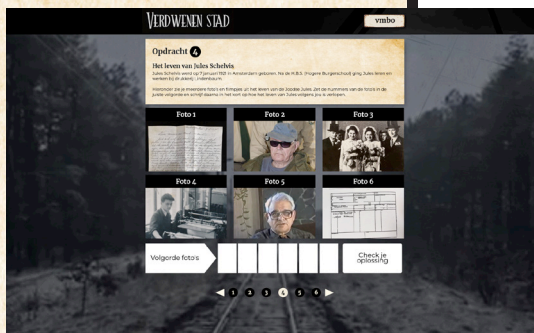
Verdwenen stad

vmbo

Opdracht 4

Het leven van Jules Schelvis

Jules Schelvis werd op 7 januari 1921 in Amsterdam geboren. Na de H.B.S. (Hogere Burgerschool) ging Jules leren en werken bij drukkerij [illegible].

Hieronder zie je meerdere foto's en filmpjes uit het leven van de Joodse Jules. Zet de nummers van de foto's in de juiste volgorde en schrijf daarna in het kort op hoe het leven van Jules volgens jou is verlopen.

Foto 1

Foto 2

Foto 3

Foto 4

Foto 5

Foto 6

Volgorde foto's

Check je oplossing

1 2 3 4 5 6